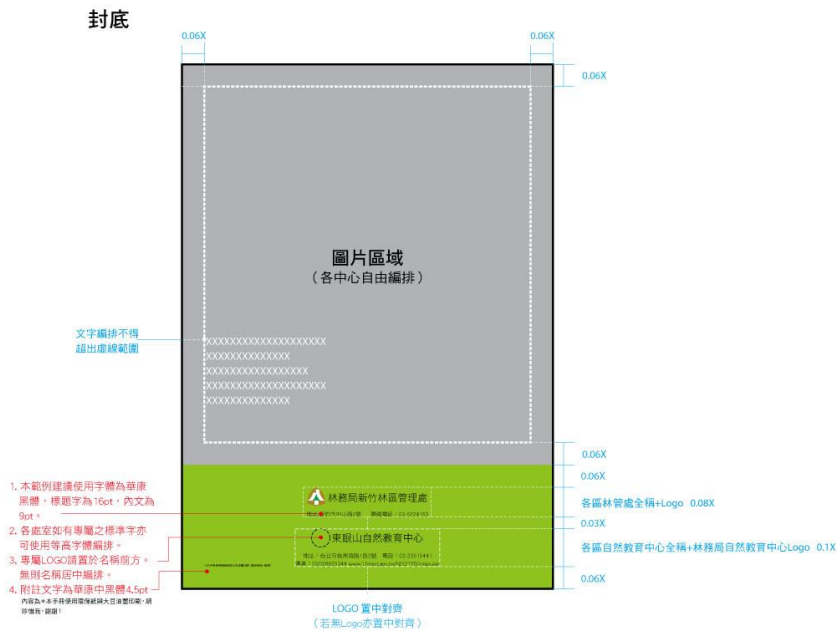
封底

0.06X

0.06X

0.06X

圖片區域
（各中心自由編排）

文字編排不得超出虛線範圍

XXXXXXXXXXXXXXXXXXXX
XXXXXXXXXXXXXX
XXXXXXXXXXXXXXXXX
XXXXXXXXXXXXXXXXXXXX
XXXXXXXXXXXXXX

0.06X

0.06X

林務局新竹林區管理處

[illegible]

各區林管處全稱+Logo 0.08X

0.03X

東眼山自然教育中心

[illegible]

各區自然教育中心全稱+林務局自然教育中心Logo 0.1X

0.06X

1. 本範例建議使用字體為華康黑體，標題字為16pt，內文為9pt。
2. 各處室如有專屬之標準字亦可使用等高字體編排。
3. 專屬LOGO請置於名稱前方，無則名稱居中編排。
4. 附註文字為華康中黑體4.5pt

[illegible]

內容為＊本手冊使用環保紙與大豆油墨印刷，請珍惜我，謝謝！

LOGO置中對齊
（若無Logo亦置中對齊）